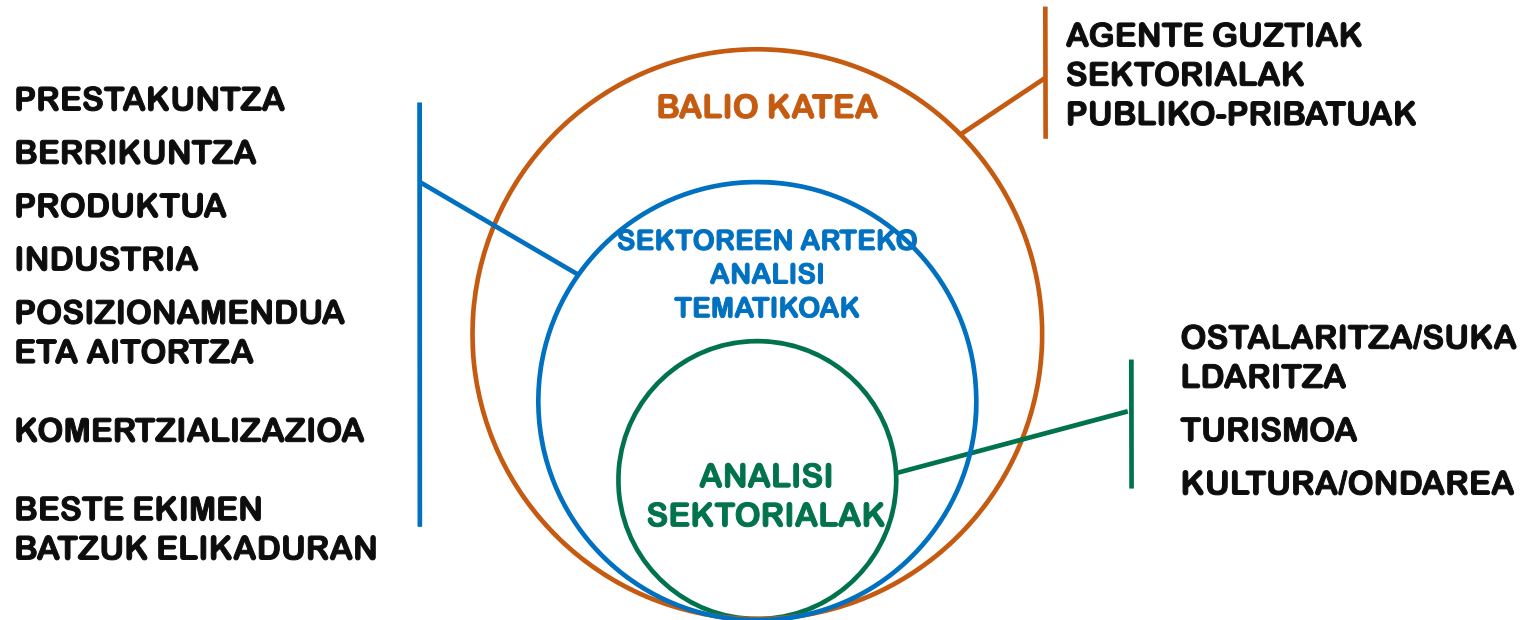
PRESTAKUNTZA
BERRIKUNTZA
PRODUKTUA
INDUSTRIA
POSIZIONAMENDUA ETA AITORTZA
KOMERTZIALIZAZIOA
BESTE EKIMEN BATZUK ELIKADURAN

BALIO KATEA

AGENTE GUZTIAK
SEKTORIALAK
PUBLIKO-PRIBATUAK

SEKTOREEN ARTEKO ANALISI TEMATIKOAK

ANALISI SEKTORIALAK

OSTALARITZA/SUKALDARITZA
TURISMOA
KULTURA/ONDAREA